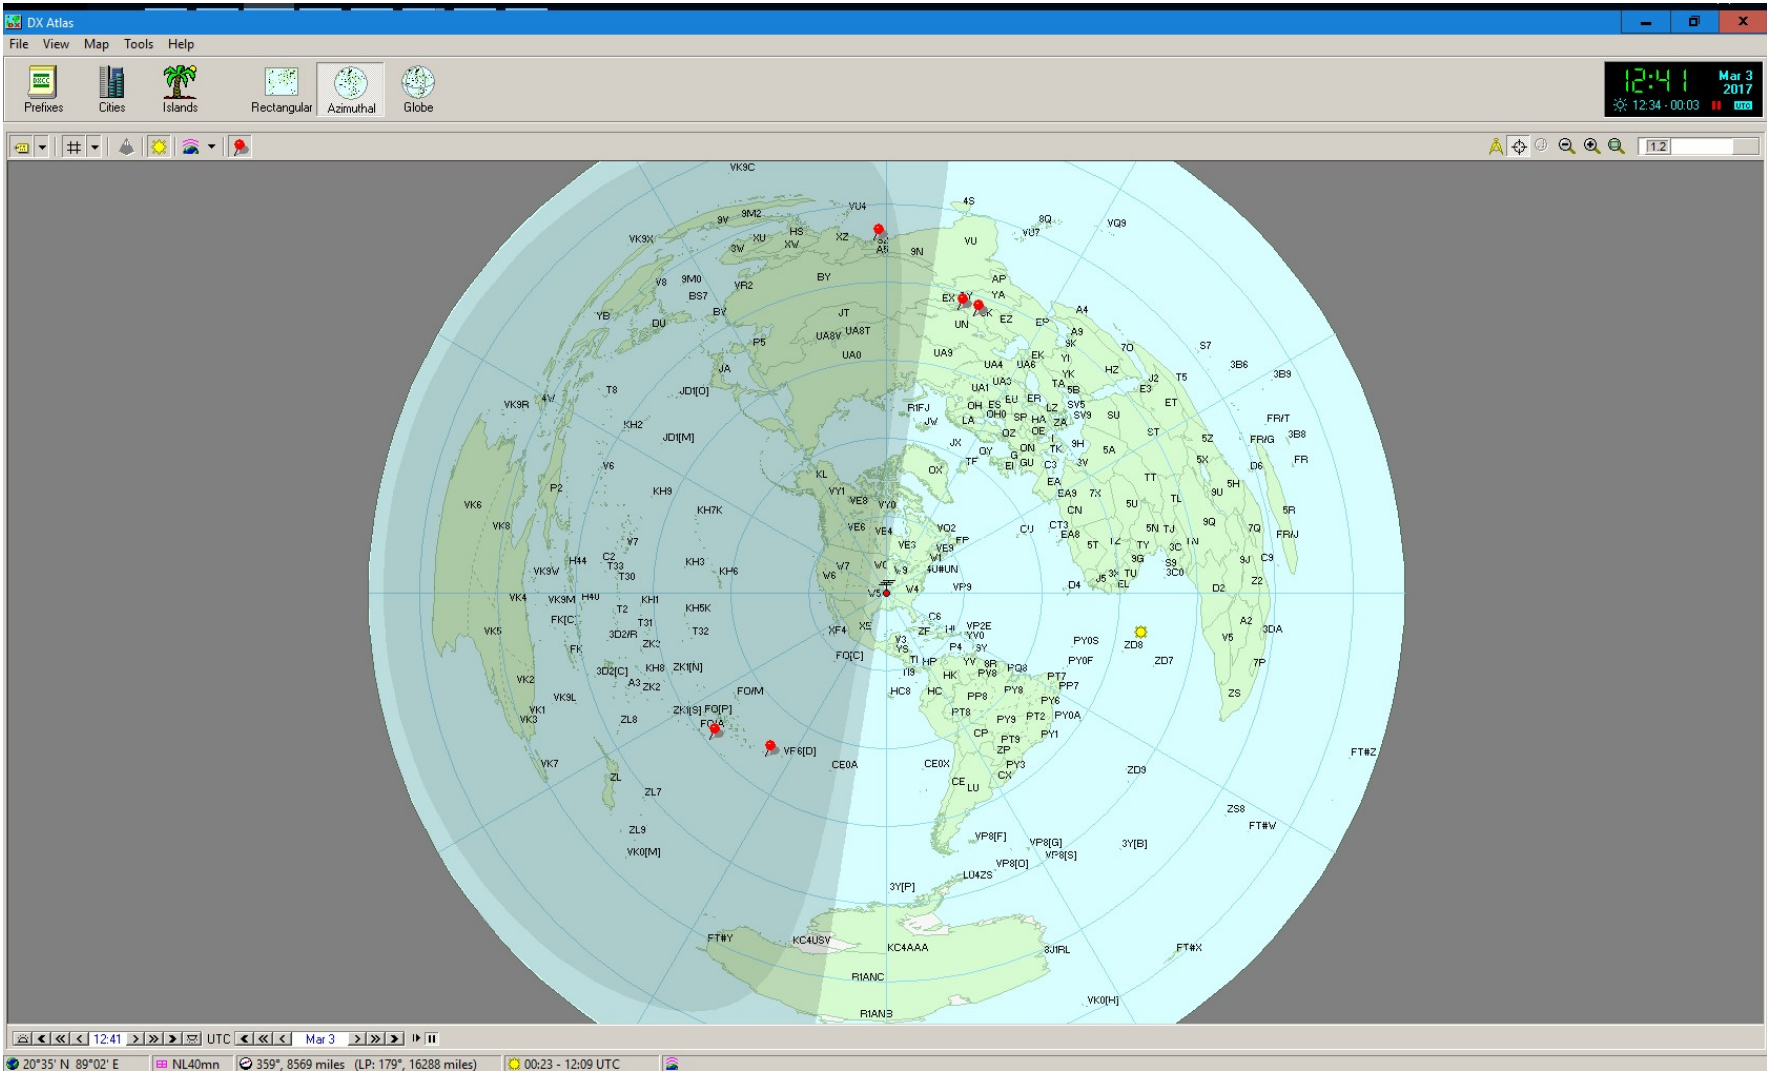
DX Atlas

File View Map Tools Help

Prefixes Cities Islands Rectangular Azimuthal Globe

12:41 Mar 3 2017
12:34 - 00:03 UTC

1.2

VK9C VU4 4S 9M2 9V HS XU XW XZ 8Q VU7 VQ9 VK9X 3W 9N VU BY 9M0 V8 VR2 AP BS7 EX YA BV A4 YB DU JT UN EZ EP UA8T UA8V P5 A9 UA0 UA9 7O S7 3B6 EK YI 9K JA UA4 UA6 HZ 3B9 UA3 T5 YK T8 UA1 TA J2 E3 4W 5B JD1[O] ET VK9R R1FJ OH ES EU ER SV5 LZ FR/T KH2 SU JW OH0 SP HA ZA SV9 LA 3B8 ST OZ OE 5Z FR/G JD1[M] 9H JX ON TK OY G 5A FR V6 D6 TF GU 3V EI C3 5X OX 5H KL EA 9U TT P2 KH9 VY1 EA9 7X VE8 VY0 TL 5R CN VK6 KH7K 5U VE6 VE4 CT3 CU FR/J VO2 9Q EA8 VK8 VE3 5N TJ 7Q FP 5T TY 3C V7 VE9 TN C9 VE2 C2 9J 9G W0 V1 3C0 H44 KH3 T33 KH6 S9 VK9W 4U#UN J5 TU W7 T30 W6 EL Z2 VP9 D4 W4 W5 H40 KH1 D2 VK4 VK9M KH5K T2 C6 VP2E A2 3DA FK[C] T31 VK5 KH4 YV0 3D2/R T32 XF4 ZF PY0S ZD8 ZK3 XE FK V3 P4 8Y V5 ZD7 YS FO[C] PY0F TI HP YV 8R FO8 7P 3D2[C] KH8 ZK1[N] TI9 HK PY8 PT7 A3 ZK2 VK2 HC8 HC PP7 PP8 PY8 FO/M ZS VK9L VK1 ZK1[S] FO[P] PY6 PT8 VK3 ZL8 FO/A PY9 PT2 PY0A CP PY1 PT9 VF6[D] FT#Z CE0A CE0X ZP VK7 PY3 ZD9 CX CE LU ZL ZL7 ZS8 FT#W ZL9 VP8[F] VP8[G] 3Y[B] VK0[M] VP8[S] VP8[O] LU4ZS 3Y[P] FT#Y KC4USV KC4AAA 8J1RL FT#X R1ANC VK0[H] R1ANB

12:41 UTC Mar 3

20°35' N 89°02' E | NL40mn | 359°, 8569 miles (LP: 179°, 16288 miles) | 00:23 - 12:09 UTC